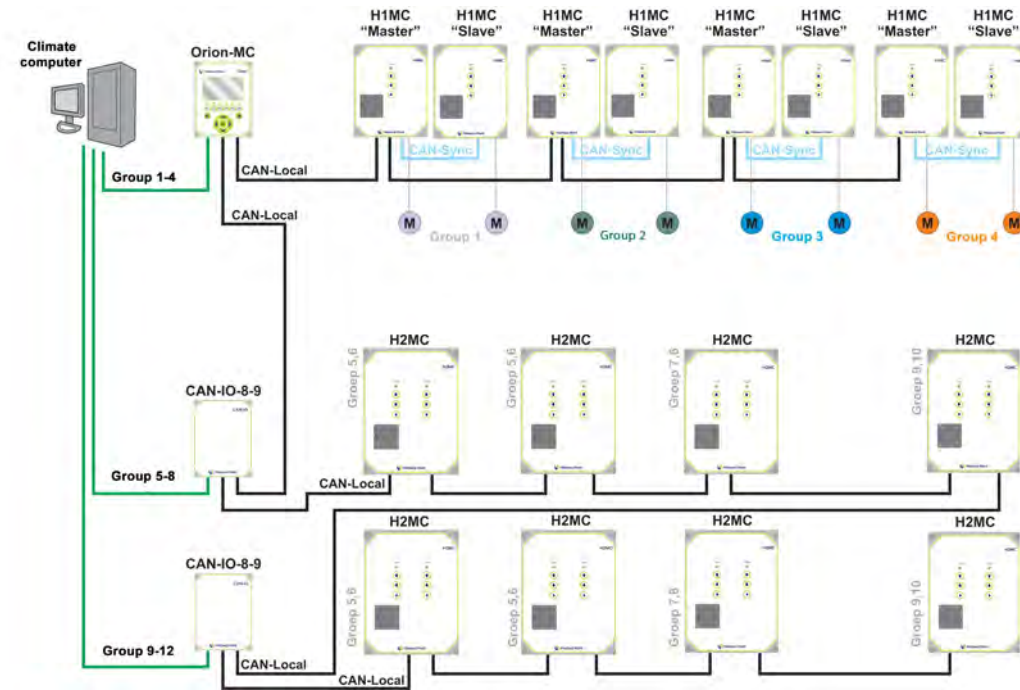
Climate computer

Orion-MC

H1MC "Master"
H1MC "Slave"
H1MC "Master"
H1MC "Slave"
H1MC "Master"
H1MC "Slave"
H1MC "Master"
H1MC "Slave"

CAN-Sync
CAN-Sync
CAN-Sync
CAN-Sync

Group 1-4
CAN-Local
CAN-Local

M M Group 1
M M Group 2
M M Group 3
M M Group 4

H2MC
H2MC
H2MC
H2MC

CAN-IO-8-9

Groep 5,6
Groep 5,6
Groep 7,8
Groep 9,10

Group 5-8
CAN-Local

H2MC
H2MC
H2MC
H2MC

CAN-IO-8-9

Groep 5,6
Groep 5,6
Groep 7,8
Groep 9,10

Group 9-12
CAN-Local
CAN-Local